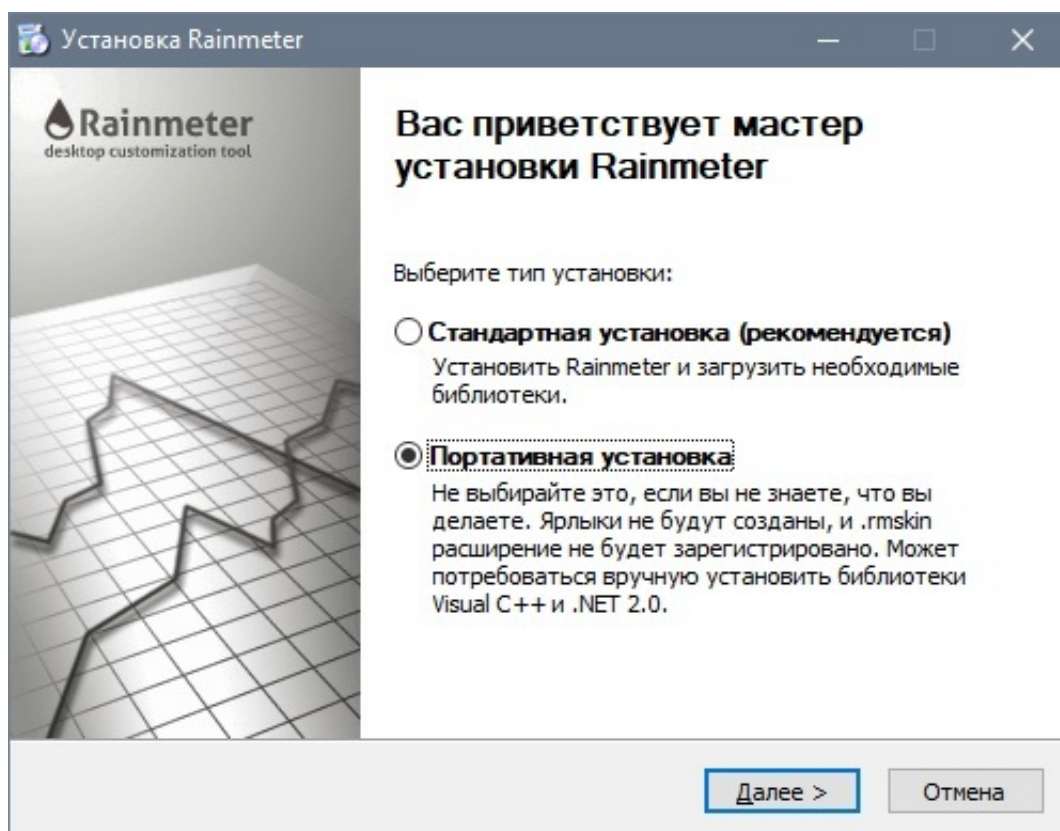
Установка Rainmeter

Rainmeter
desktop customization tool

Вас приветствует мастер установки Rainmeter

Выберите тип установки:

Стандартная установка (рекомендуется)
Установить Rainmeter и загрузить необходимые библиотеки.

Портативная установка
Не выбирайте это, если вы не знаете, что вы делаете. Ярлыки не будут созданы, и .rmskin расширение не будет зарегистрировано. Может потребоваться вручную установить библиотеки Visual C++ и .NET 2.0.

Далее >
Отмена